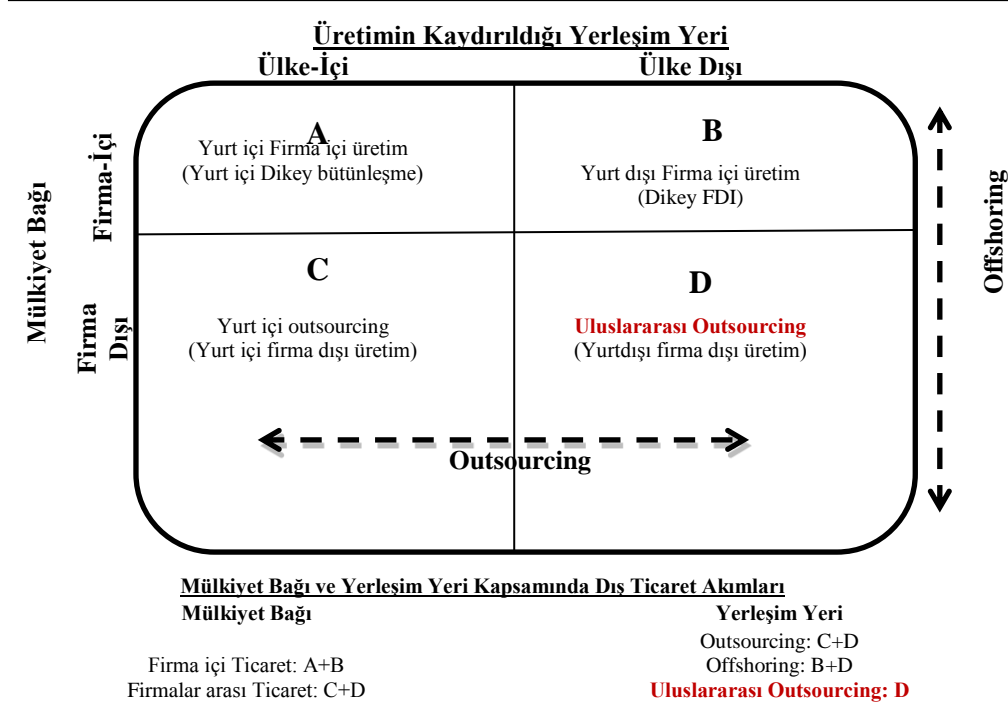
Üretimin Kaydırıldığı Yerleşim Yeri

Ülke-İçi

Ülke Dışı

Mülkiyet Bağı

Firma-İçi

Firma Dışı

A

Yurt içi Firma içi üretim
(Yurt içi Dikey bütünleşme)

B

Yurt dışı Firma içi üretim
(Dikey FDI)

C

Yurt içi outsourcing
(Yurt içi firma dışı üretim)

D

Uluslararası Outsourcing
(Yurtdışı firma dışı üretim)

Outsourcing

Offshoring

Mülkiyet Bağı ve Yerleşim Yeri Kapsamında Dış Ticaret Akımları

Mülkiyet Bağı

Firma içi Ticaret: A+B
Firmalar arası Ticaret: C+D

Yerleşim Yeri

Outsourcing: C+D
Offshoring: B+D
Uluslararası Outsourcing: D